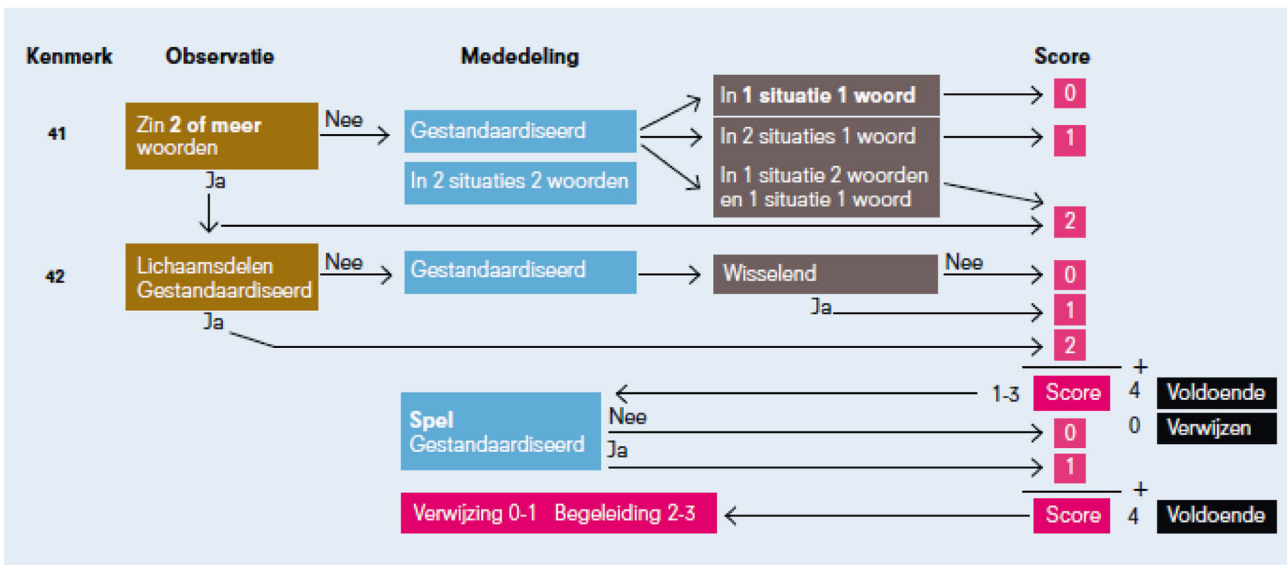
Kenmerk Observatie Mededeling Score

41

Zin **2 of meer** woorden

Nee

Gestandaardiseerd

In 2 situaties 2 woorden

In **1 situatie 1 woord**

In 2 situaties 1 woord

In 1 situatie 2 woorden en 1 situatie 1 woord

0

1

Ja

2

42

Lichaamsdelen Gestandaardiseerd

Nee

Gestandaardiseerd

Wisselend

Nee

0

Ja

1

Ja

2

+

1-3

Score

4

Voldoende

**Spel** Gestandaardiseerd

Nee

0

0

Verwijzen

Ja

1

+

Verwijzing 0-1 Begeleiding 2-3

Score

4

Voldoende